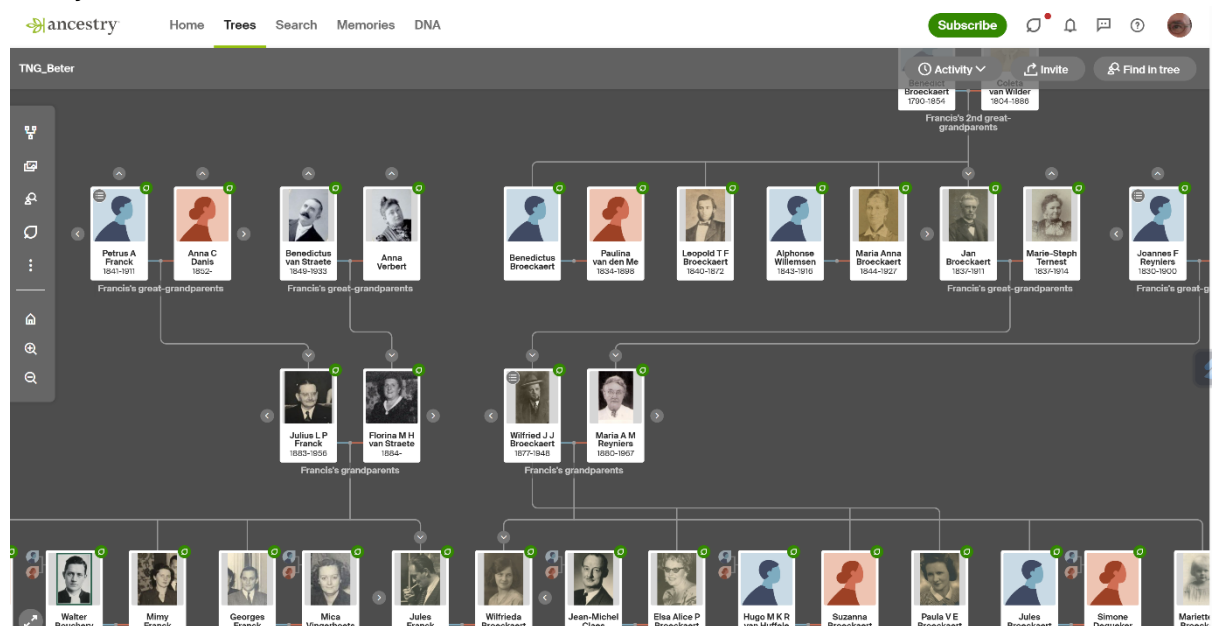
ancestry Home Trees Search Memories DNA

Subscribe

TNG_Beter

Activity Invite Find in tree

Benedict Broeckaert 1790-1854
Coleta van Wilder 1804-1886
Francis's 2nd great-grandparents

Petrus A Franck 1841-1911
Anna C Danis 1852-
Francis's great-grandparents

Benedictus van Straete 1849-1933
Anna Verbert
Francis's great-grandparents

Benedictus Broeckaert

Paulina van den Me 1834-1898

Leopold T F Broeckaert 1840-1872

Alphonse Willemsen 1843-1916

Maria Anna Broeckaert 1844-1927

Jan Broeckaert 1837-1911
Marie-Steph Ternest 1837-1914
Francis's great-grandparents

Joannes F Reyniers 1830-1900
Francis's great-g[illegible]

Julius L P Franck 1883-1956
Florina M H van Straete 1884-
Francis's grandparents

Wilfried J J Broeckaert 1877-1948
Maria A M Reyniers 1880-1967
Francis's grandparents

Walter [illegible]
Mimy Franck
Georges Franck
Mica Vingerhoets
Jules Franck
Wilfrieda Broeckaert
Jean-Michel Claes
Elsa Alice P Broeckaert
Hugo M K R van Huffele
Suzanna Broeckaert
Paula V E Broeckaert
Jules Broeckaert
Simone Deguelser
Mariette Broeck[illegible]